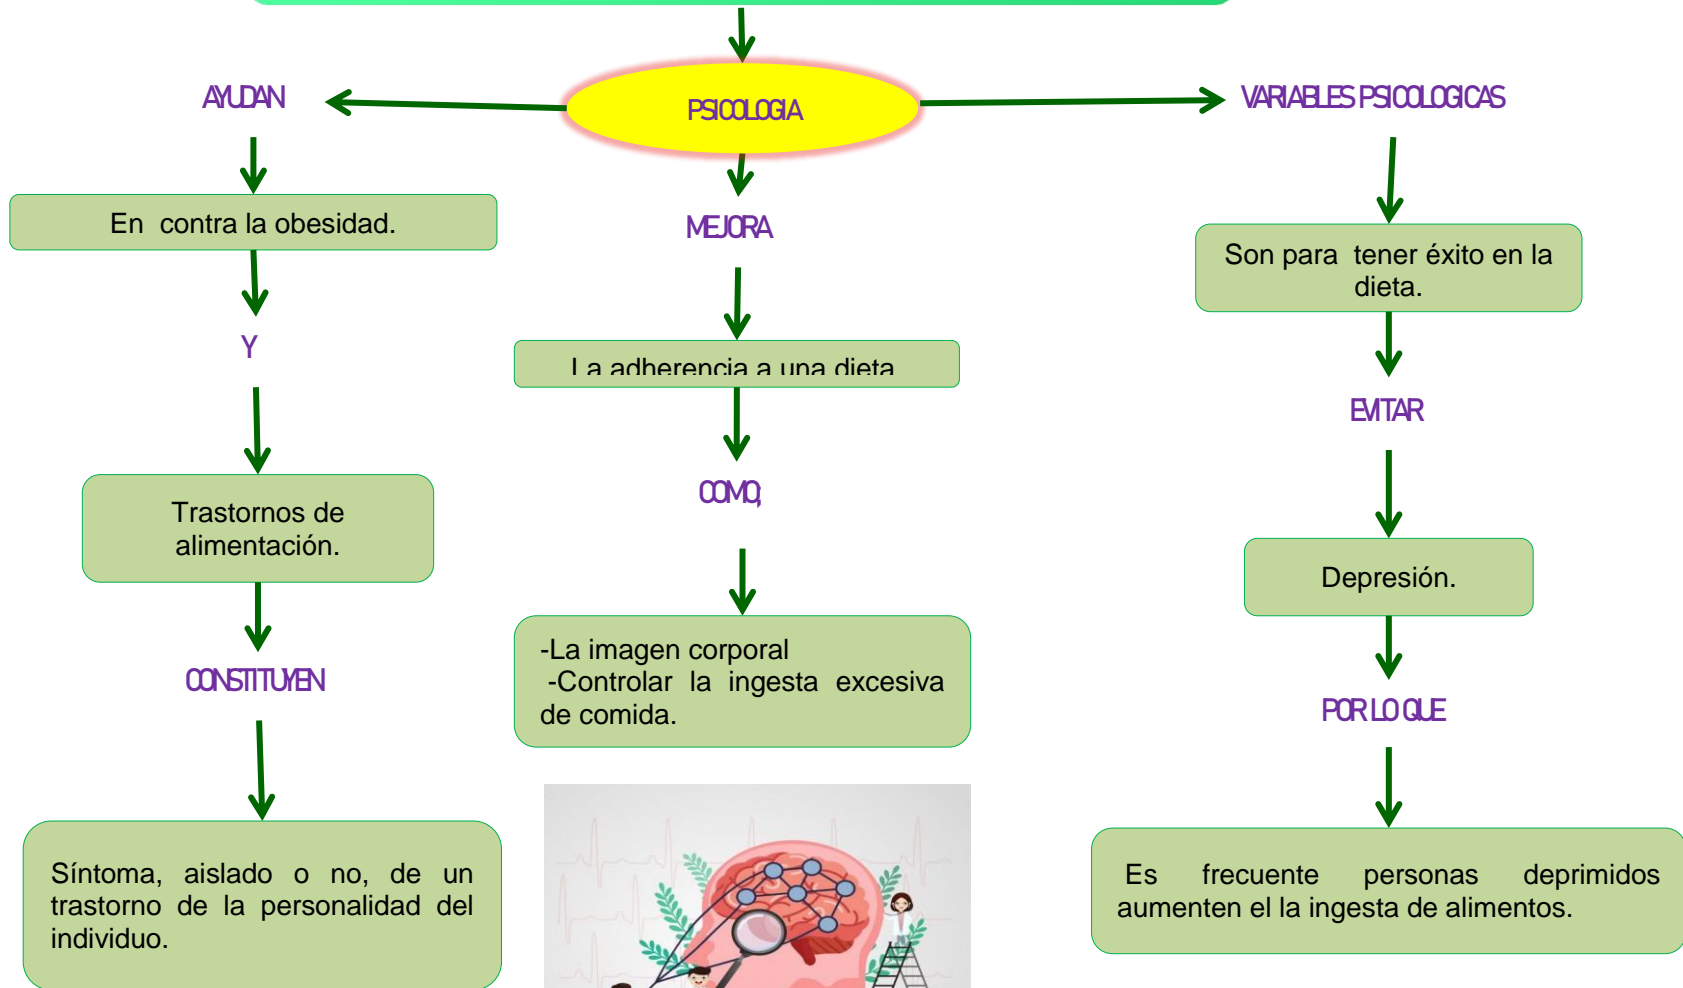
PSICOLOGIA

AYUDAN

En contra la obesidad.

Y

Trastornos de alimentación.

CONSTITUYEN

Síntoma, aislado o no, de un trastorno de la personalidad del individuo.

MEJORA

La adherencia a una dieta

COMO;

-La imagen corporal
-Controlar la ingesta excesiva de comida.

VARIABLES PSICOLOGICAS

Son para tener éxito en la dieta.

EVITAR

Depresión.

POR LO QUE

Es frecuente personas deprimidos aumenten el la ingesta de alimentos.